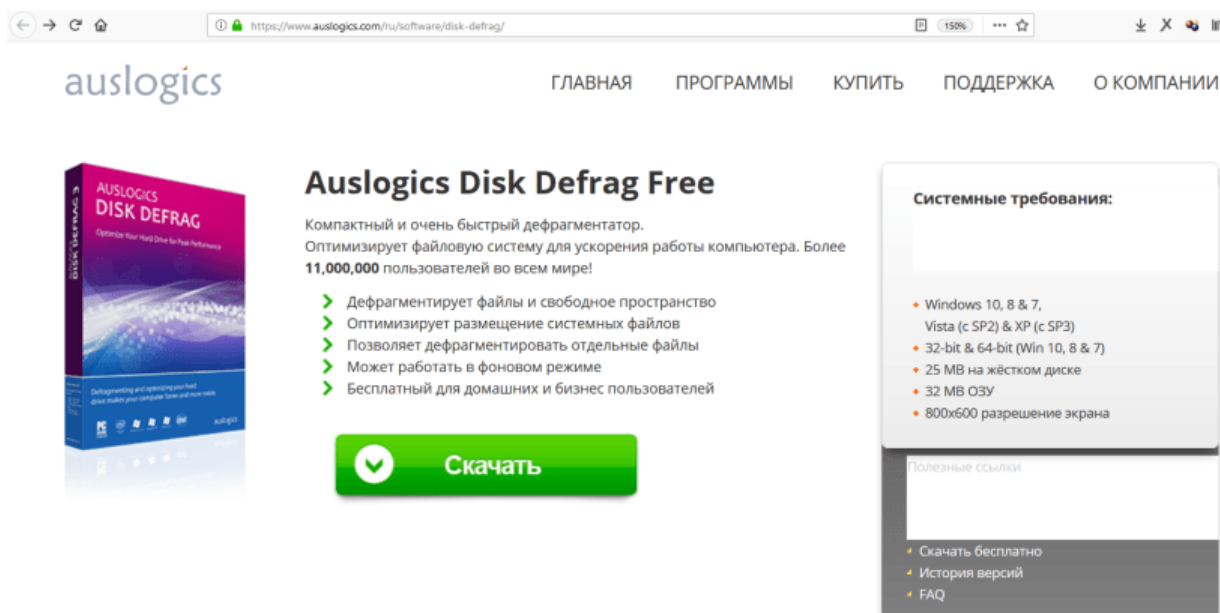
https://www.auslogics.com/ru/software/disk-defrag/

150%

auslogics

ГЛАВНАЯ ПРОГРАММЫ КУПИТЬ ПОДДЕРЖКА О КОМПАНИИ

AUSLOGICS
DISK DEFRAG

Optimize Your Hard Drive for Peak Performance

Defragmenting and optimizing your hard drive makes your computer faster and more stable

auslogics

Auslogics Disk Defrag Free

Компактный и очень быстрый дефрагментатор.
Оптимизирует файловую систему для ускорения работы компьютера. Более **11,000,000** пользователей во всем мире!

- Дефрагментирует файлы и свободное пространство
- Оптимизирует размещение системных файлов
- Позволяет дефрагментировать отдельные файлы
- Может работать в фоновом режиме
- Бесплатный для домашних и бизнес пользователей

Скачать

Системные требования:

- Windows 10, 8 & 7, Vista (с SP2) & XP (с SP3)
- 32-bit & 64-bit (Win 10, 8 & 7)
- 25 MB на жёстком диске
- 32 MB ОЗУ
- 800x600 разрешение экрана

Полезные ссылки

- Скачать бесплатно
- История версий
- FAQ